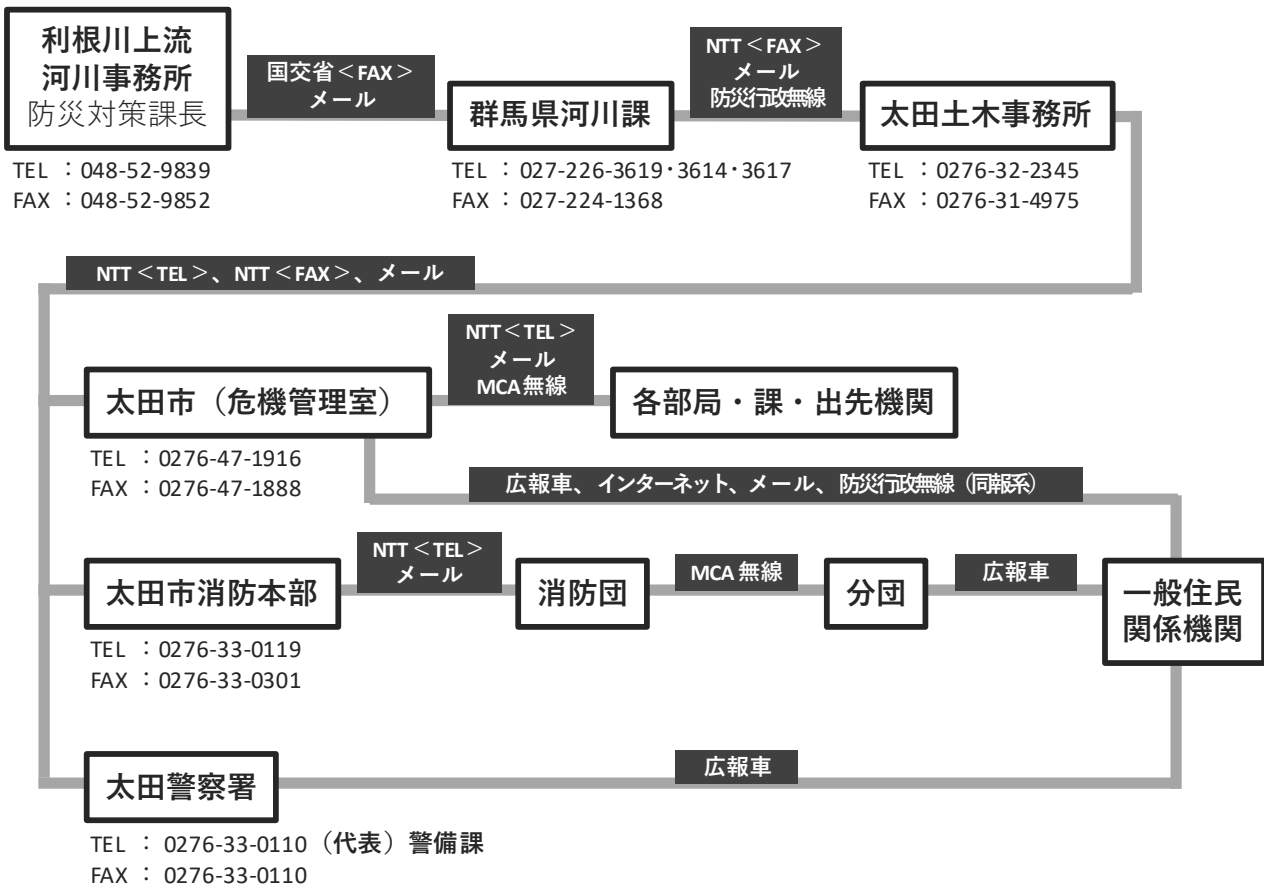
利根川上流
河川事務所
防災対策課長

TEL ：048-52-9839
FAX ：048-52-9852

国交省＜FAX＞
メール

群馬県河川課

TEL ：027-226-3619･3614･3617
FAX ：027-224-1368

NTT＜FAX＞
メール
防災行政無線

太田土木事務所

TEL ：0276-32-2345
FAX ：0276-31-4975

NTT＜TEL＞、NTT＜FAX＞、メール

太田市（危機管理室）

TEL ：0276-47-1916
FAX ：0276-47-1888

NTT＜TEL＞
メール
MCA無線

各部局・課・出先機関

広報車、インターネット、メール、防災行政無線（同報系）

太田市消防本部

TEL ：0276-33-0119
FAX ：0276-33-0301

NTT＜TEL＞
メール

消防団

MCA 無線

分団

広報車

一般住民
関係機関

太田警察署

広報車

TEL ： 0276-33-0110（代表）警備課
FAX ： 0276-33-0110